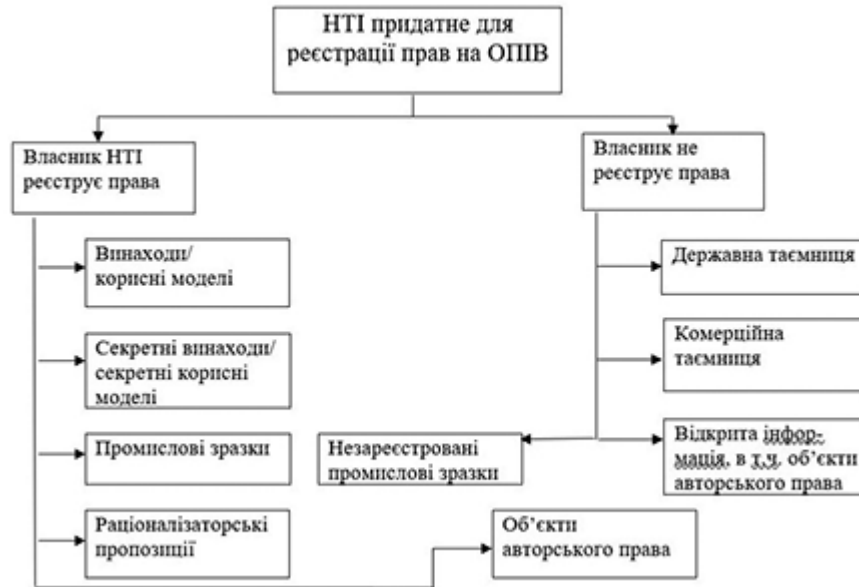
НТІ придатне для реєстрації прав на ОПІВ

Власник НТІ реєструє права

Винаходи/ корисні моделі

Секретні винаходи/ секретні корисні моделі

Промислові зразки

Раціоналізаторські пропозиції

Власник не реєструє права

Державна таємниця

Комерційна таємниця

Незареєстровані промислові зразки

Відкрита інфор-мація, в т.ч. об'єкти авторського права

Об'єкти авторського права